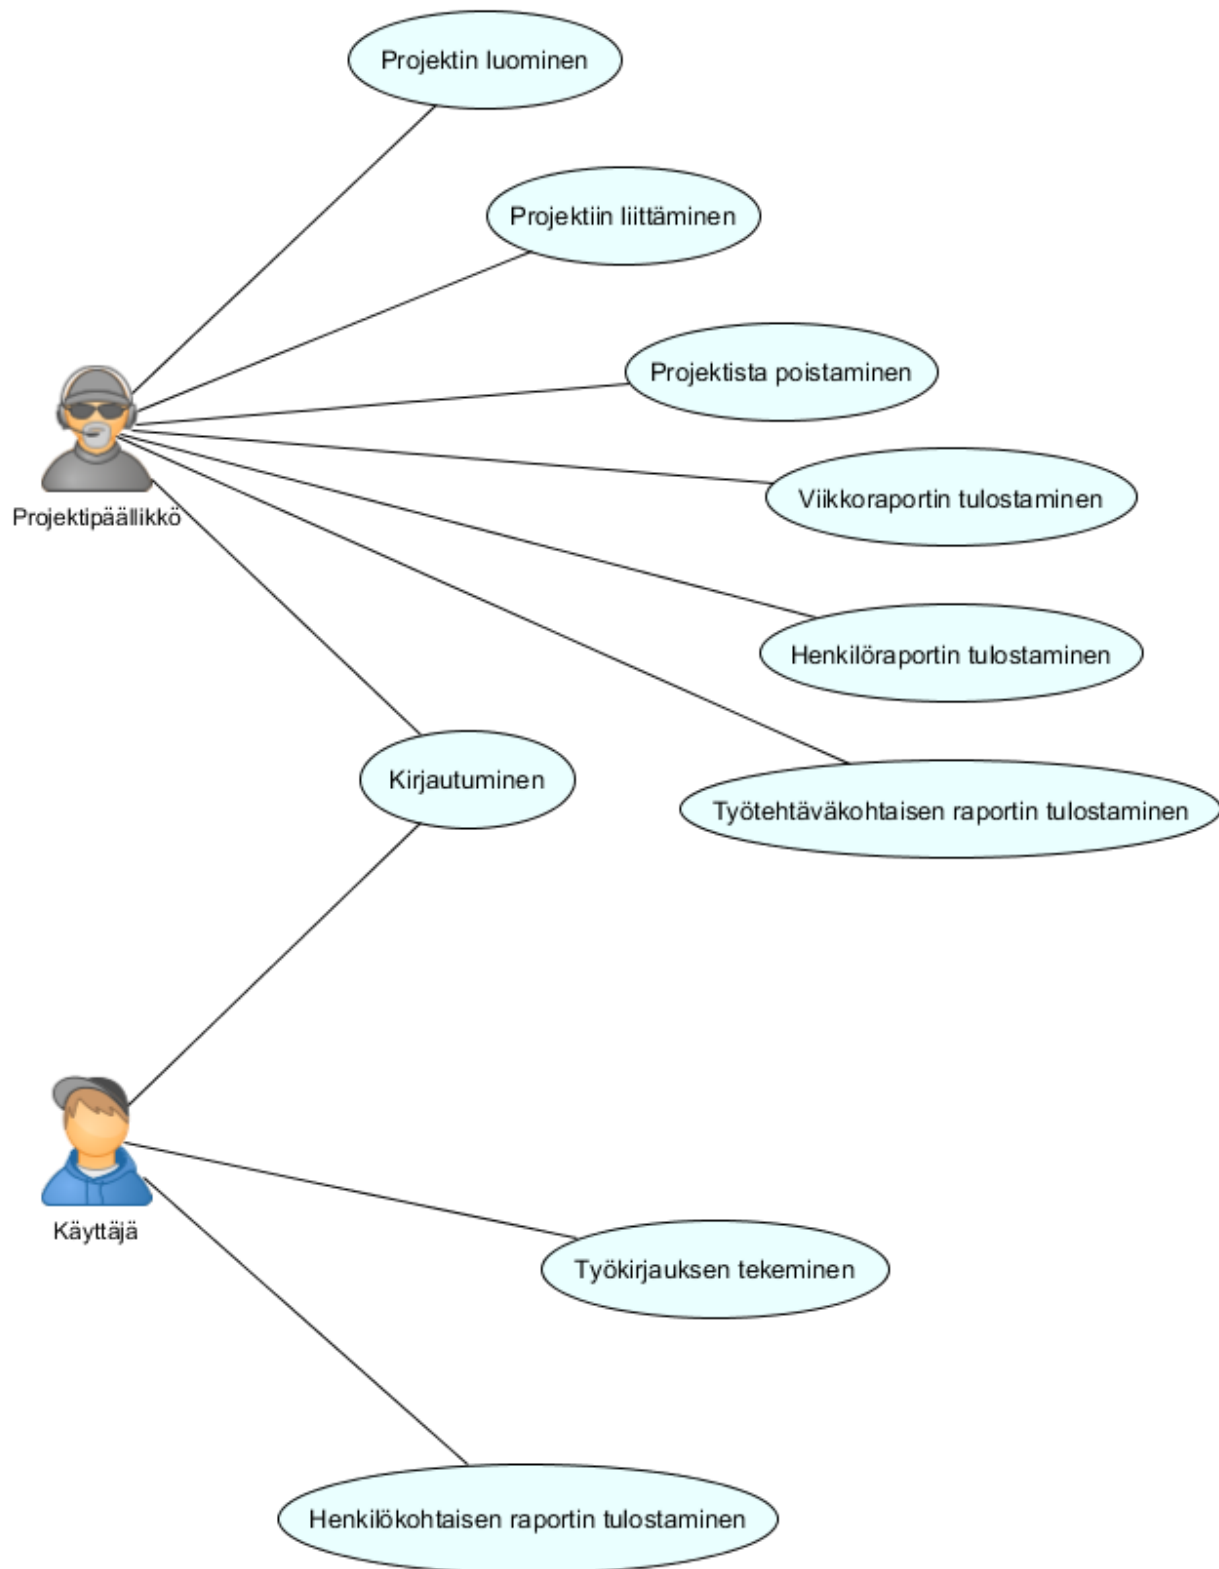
Projektin luominen

Projektiin liittäminen

Projektista poistaminen

Projektipäällikkö

Viikkoraportin tulostaminen

Henkilöraportin tulostaminen

Kirjautuminen

Työtehtäväkohtaisen raportin tulostaminen

Käyttäjä

Työkirjauksen tekeminen

Henkilökohtaisen raportin tulostaminen